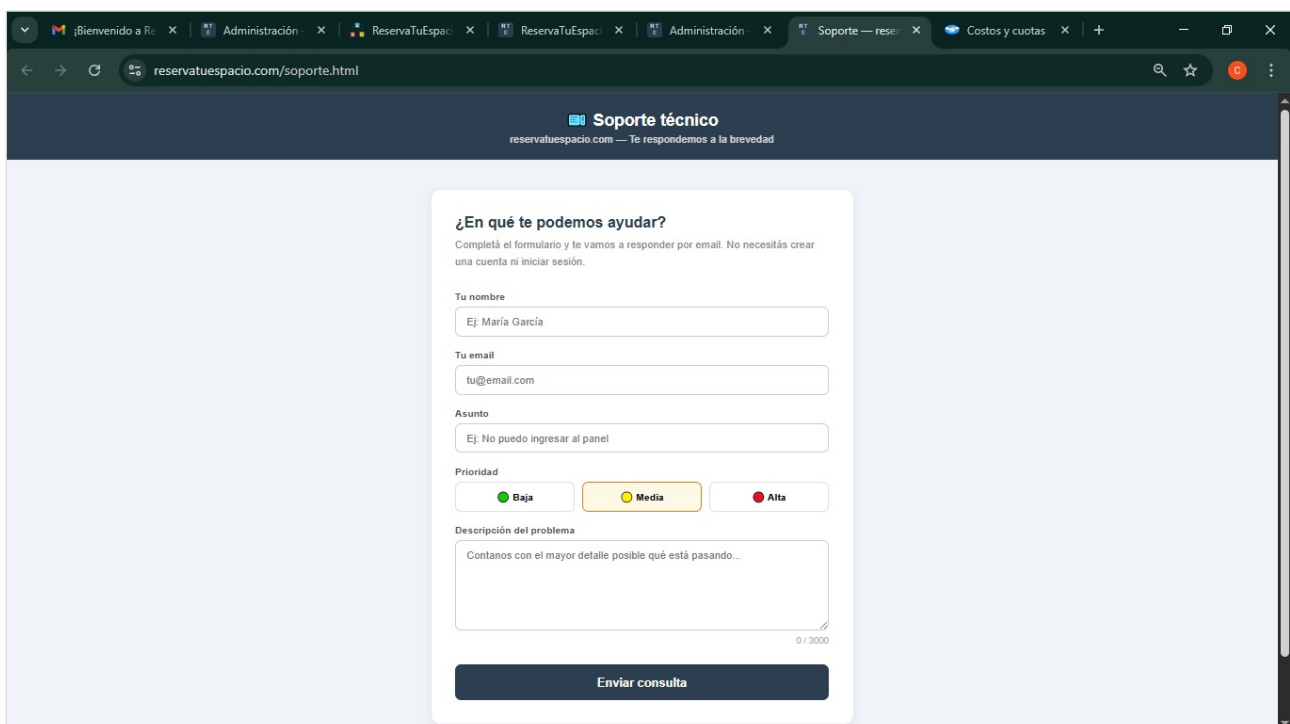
¡Bienvenido a Re ×
Administración ×
ReservaTuEspaci ×
ReservaTuEspaci ×
Administración ×
Soporte — reser ×
Costos y cuotas ×
+

reservatuespacio.com/soporte.html

C

Soporte técnico
reservatuespacio.com — Te respondemos a la brevedad

¿En qué te podemos ayudar?
Completá el formulario y te vamos a responder por email. No necesitás crear una cuenta ni iniciar sesión.

Tu nombre
Ej: María García

Tu email
tu@email.com

Asunto
Ej: No puedo ingresar al panel

Prioridad
Baja
Media
Alta

Descripción del problema
Contanos con el mayor detalle posible qué está pasando...

0 / 3000

Enviar consulta